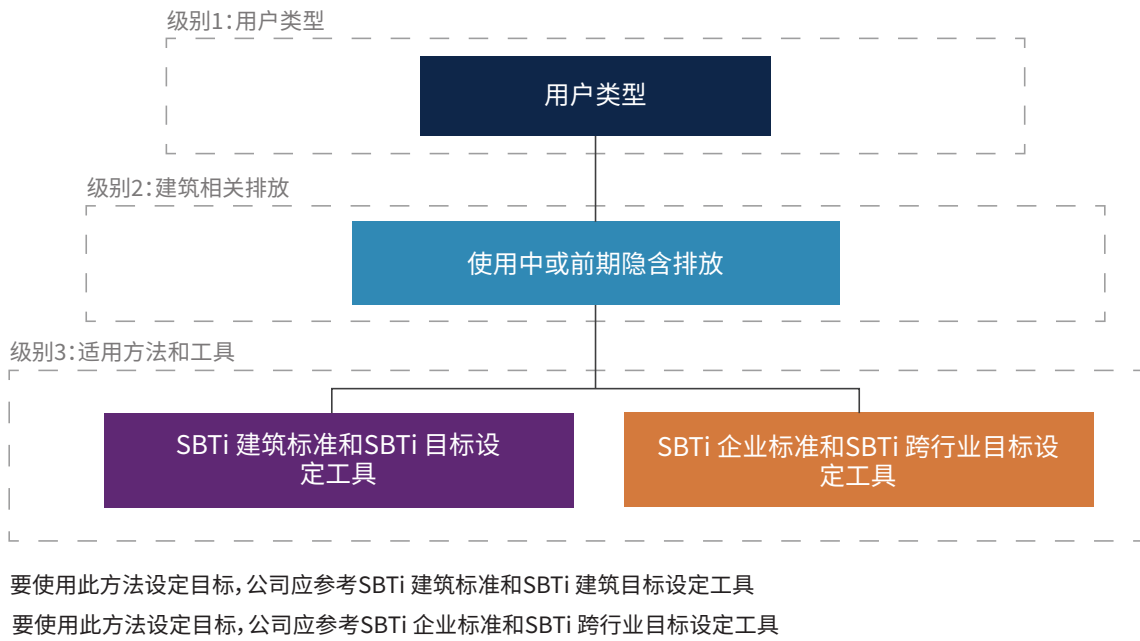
级别1：用户类型

用户类型

级别2：建筑相关排放

使用中或前期隐含排放

级别3：适用方法和工具

SBTi 建筑标准和SBTi 目标设定工具

SBTi 企业标准和SBTi 跨行业目标设定工具

要使用此方法设定目标，公司应参考SBTi 建筑标准和SBTi 建筑目标设定工具

要使用此方法设定目标，公司应参考SBTi 企业标准和SBTi 跨行业目标设定工具